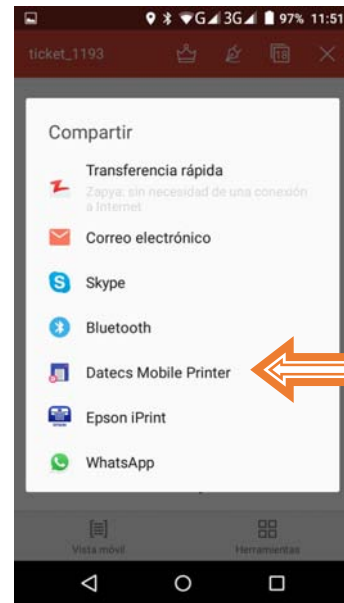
G 3G 97% 11:51

ticket_1193

Compartir

Transferencia rápida
Zapya, sin necesidad de una conexión a Internet

Correo electrónico

Skype

Bluetooth

Datecs Mobile Printer

Epson iPrint

WhatsApp

Vista móvil

Herramientas